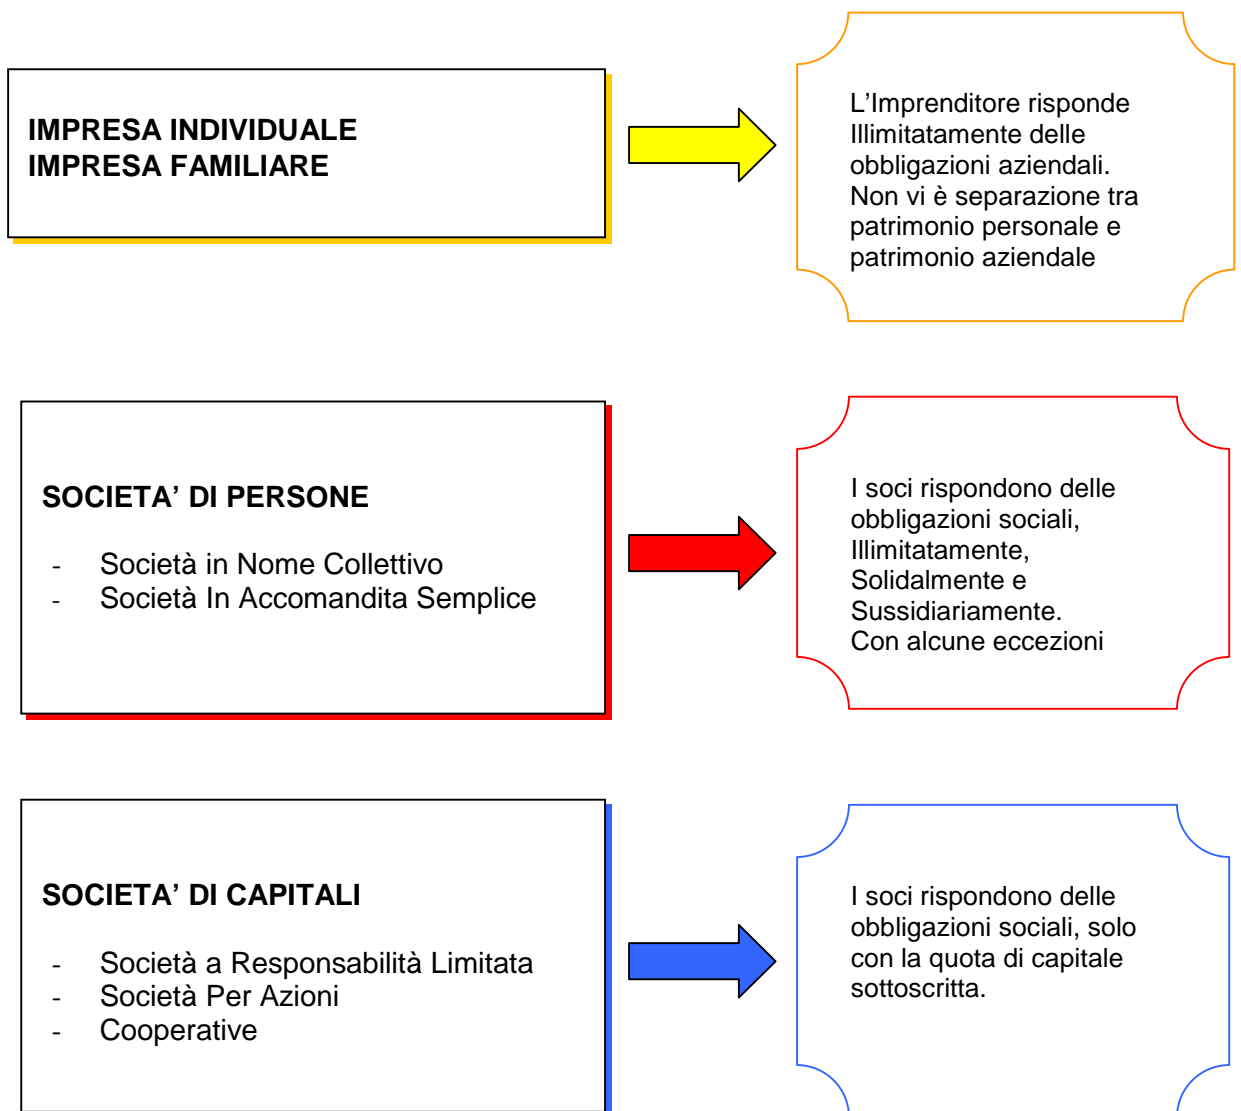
IMPRESA INDIVIDUALE
IMPRESA FAMILIARE

L'Imprenditore risponde Illimitatamente delle obbligazioni aziendali.
Non vi è separazione tra patrimonio personale e patrimonio aziendale

SOCIETA' DI PERSONE

- Società in Nome Collettivo
- Società In Accomandita Semplice

I soci rispondono delle obbligazioni sociali, Illimitatamente, Solidalmente e Sussidiariamente.
Con alcune eccezioni

SOCIETA' DI CAPITALI

- Società a Responsabilità Limitata
- Società Per Azioni
- Cooperative

I soci rispondono delle obbligazioni sociali, solo con la quota di capitale sottoscritta.